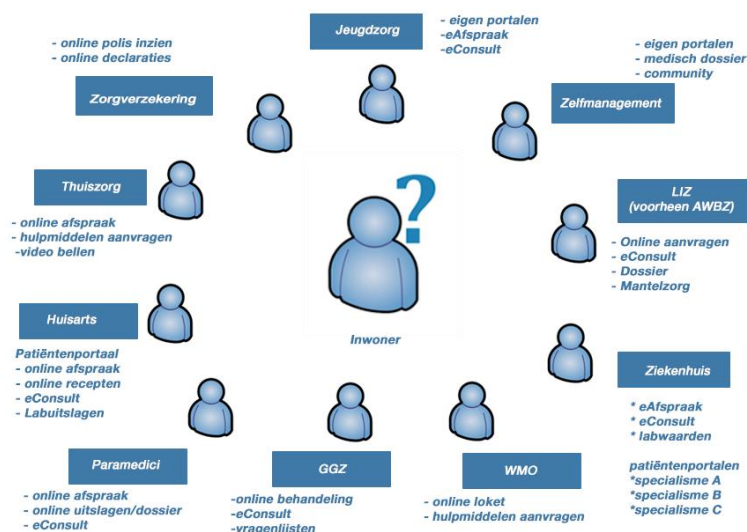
Jeugdzorg

- eigen portalen
-eAfspraak
-eConsult

- online polis inzien
- online declaraties

Zorgverzekering

- eigen portalen
- medisch dossier
- community

Zelfmanagement

Thuiszorg

- online afspraak
- hulpmiddelen aanvragen
-video bellen

?

LIZ
(voorheen AWBZ)

- Online aanvragen
- eConsult
- Dossier
- Mantelzorg

Huisarts

Patiëntenportaal
- online afspraak
- online recepten
- eConsult
- Labuitslagen

Inwoner

Ziekenhuis

* eAfspraak
* eConsult
* labwaarden

patiëntenportalen
*specialisme A
*specialisme B
*specialisme C

Paramedici

- online afspraak
- online uitslagen/dossier
- eConsult

GGZ

-online behandeling
-eConsult
-vragenlijsten

WMO

- online loket
- hulpmiddelen aanvragen